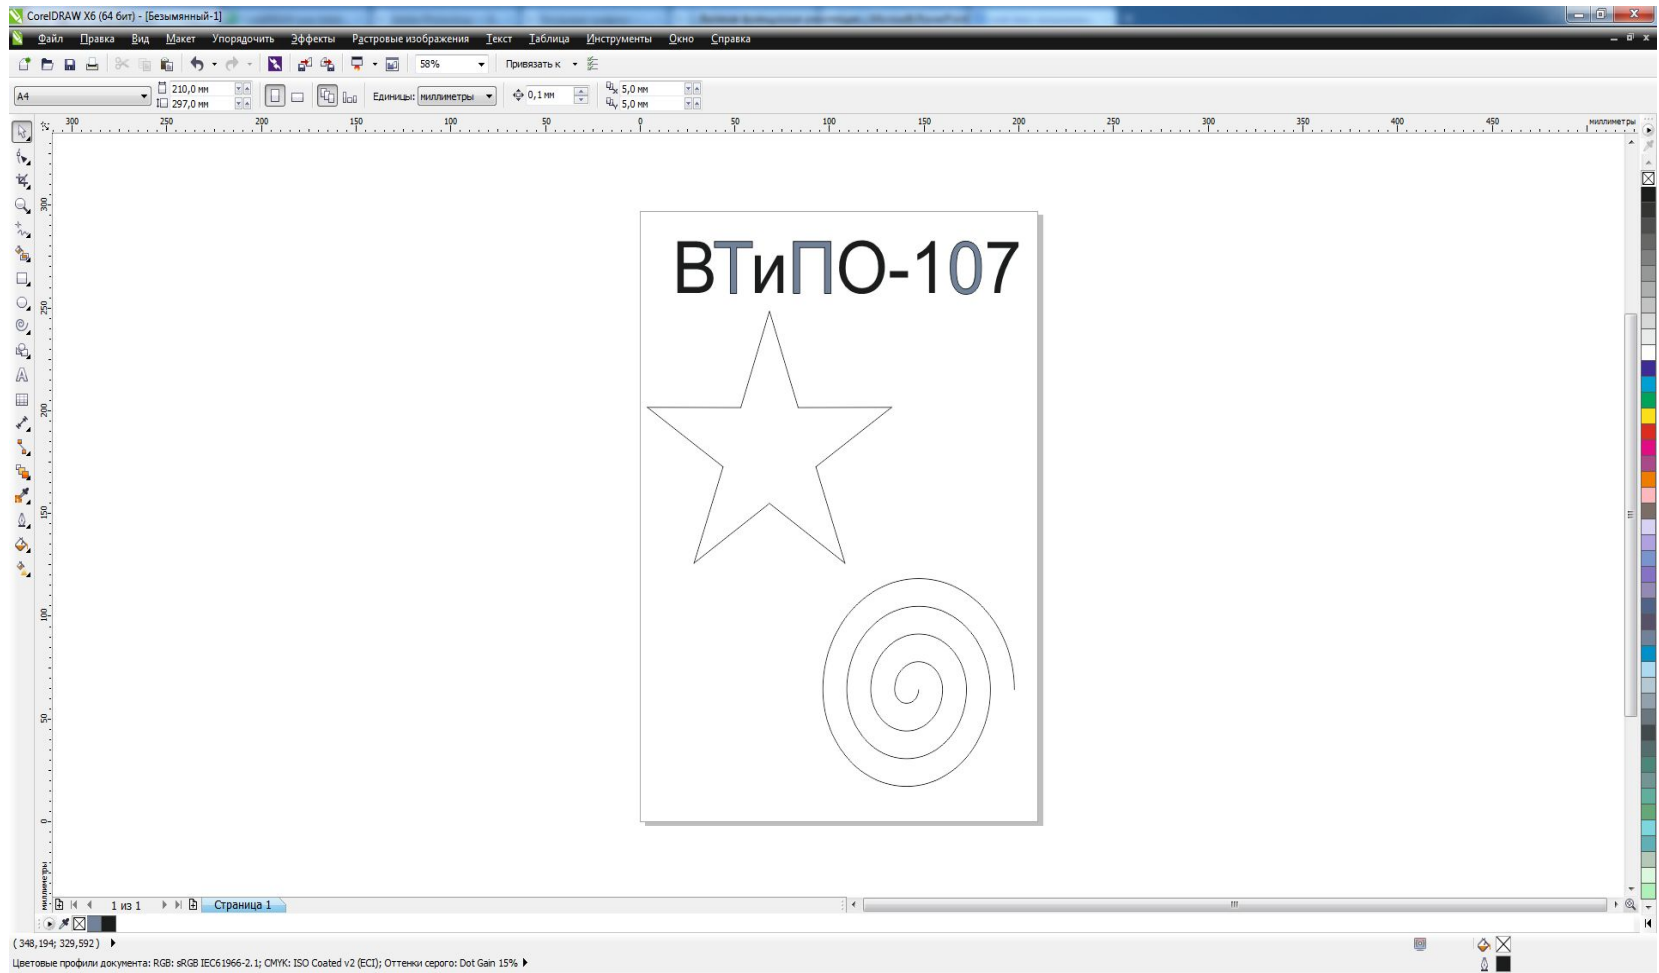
CorelDRAW X6 (64 бит) - [Безымянный-1]

Файл Правка Вид Макет Упорядочить Эффекты Растровые изображения Текст Таблица Инструменты Окно Справка

58% Привязать к

A4 210,0 мм 297,0 мм Единицы: миллиметры 0,1 мм 5,0 мм 5,0 мм

300 250 200 150 100 50 0 50 100 150 200 250 300 350 400 450 миллиметры

300 250 200 150 100 50 0 миллиметры

ВТиПО-107

1 из 1 Страница 1

(348,194; 329,592)

Цветовые профили документа: RGB: sRGB IEC61966-2.1; CMYK: ISO Coated v2 (ECI); Оттенки серого: Dot Gain 15%